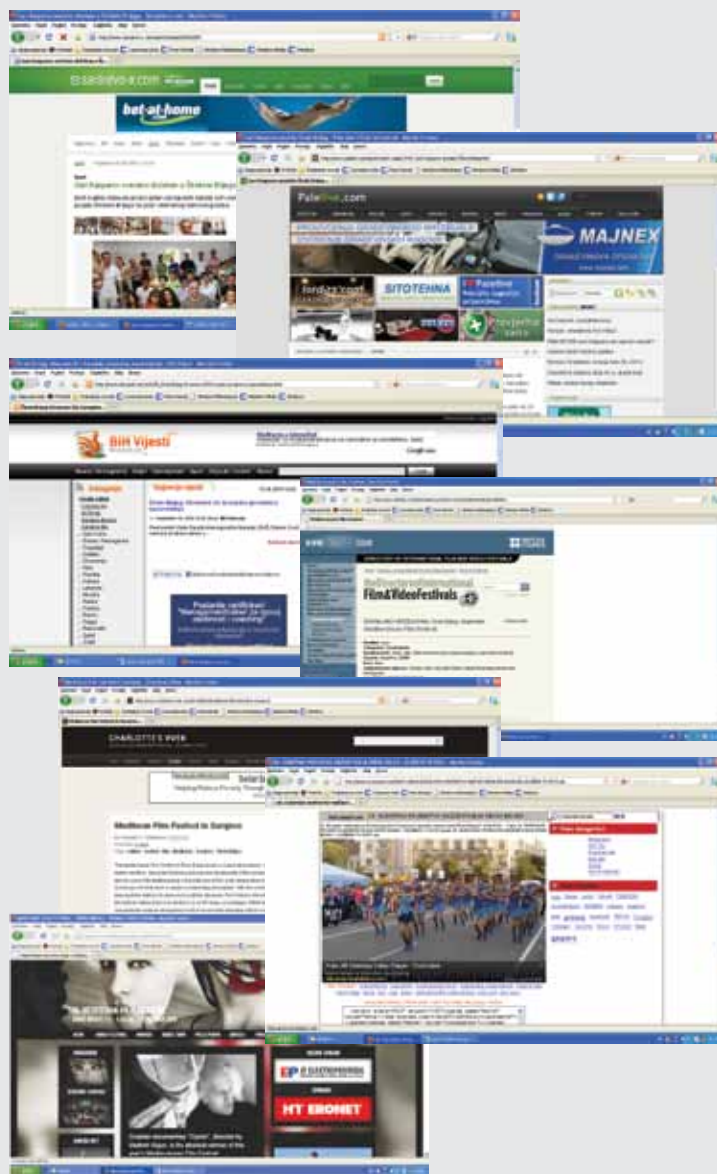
sarajevo-x.com

bet-at-home

Dani Rajgajeva i vrući Dževdan iz Škole Rajgaja

Pale live.com

MAJNEX

SITOTEHNA

BiH Vijesti

MoviesFilmFestivals
Film&VideoFestivals

CHARLOTTE'S WEB

Mediterranean Film Festival in Sarajevo

HT ERONET

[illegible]